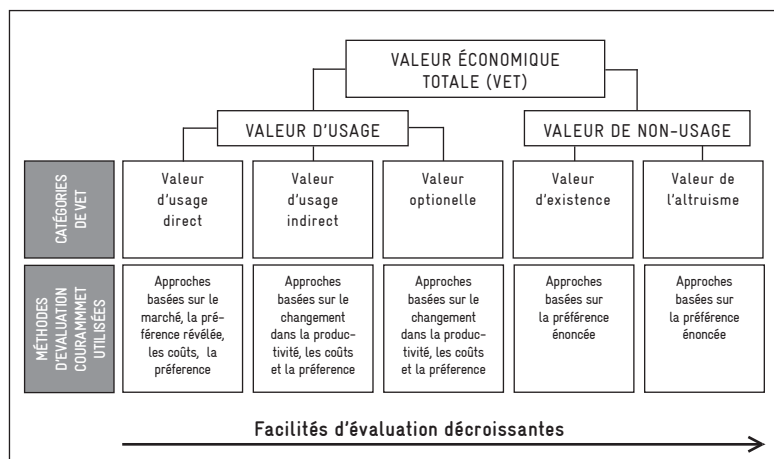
VALEUR ÉCONOMIQUE TOTALE (VET)

VALEUR D'USAGE

VALEUR DE NON-USAGE

CATÉGORIES DE VET

Valeur d'usage direct

Valeur d'usage indirect

Valeur optionelle

Valeur d'existence

Valeur de l'altruisme

MÉTHODES D'EVALUATION COURAMMET UTILISÉES

Approches basées sur le marché, la préférence révélée, les coûts, la préference

Approches basées sur le changement dans la productivité, les coûts et la préference

Approches basées sur le changement dans la productivité, les coûts et la préference

Approches basées sur la préférence énoncée

Approches basées sur la préférence énoncée

Facilités d'évaluation décroissantes